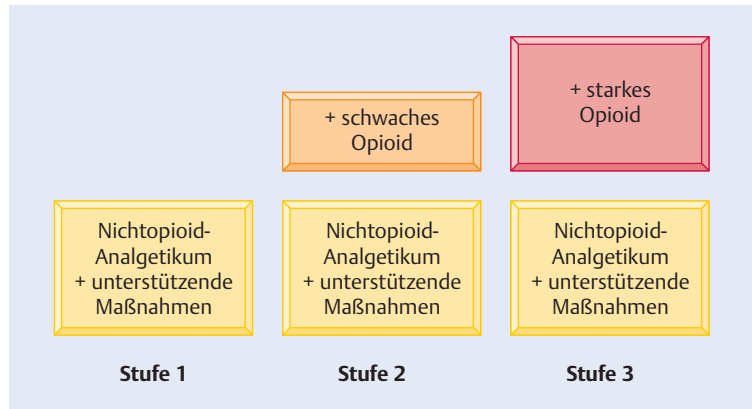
+ schwaches Opioid

+ starkes Opioid

Nichtopioid-Analgetikum + unterstützende Maßnahmen

Nichtopioid-Analgetikum + unterstützende Maßnahmen

Nichtopioid-Analgetikum + unterstützende Maßnahmen

Stufe 1

Stufe 2

Stufe 3